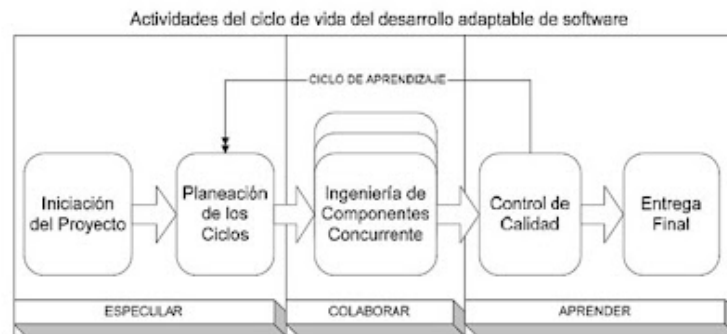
Actividades del ciclo de vida del desarrollo adaptable de software

CICLO DE APRENDIZAJE

Iniciación del Proyecto

Planeación de los Ciclos

Ingeniería de Componentes Concurrente

Control de Calidad

Entrega Final

ESPECULAR

COLABORAR

APRENDER